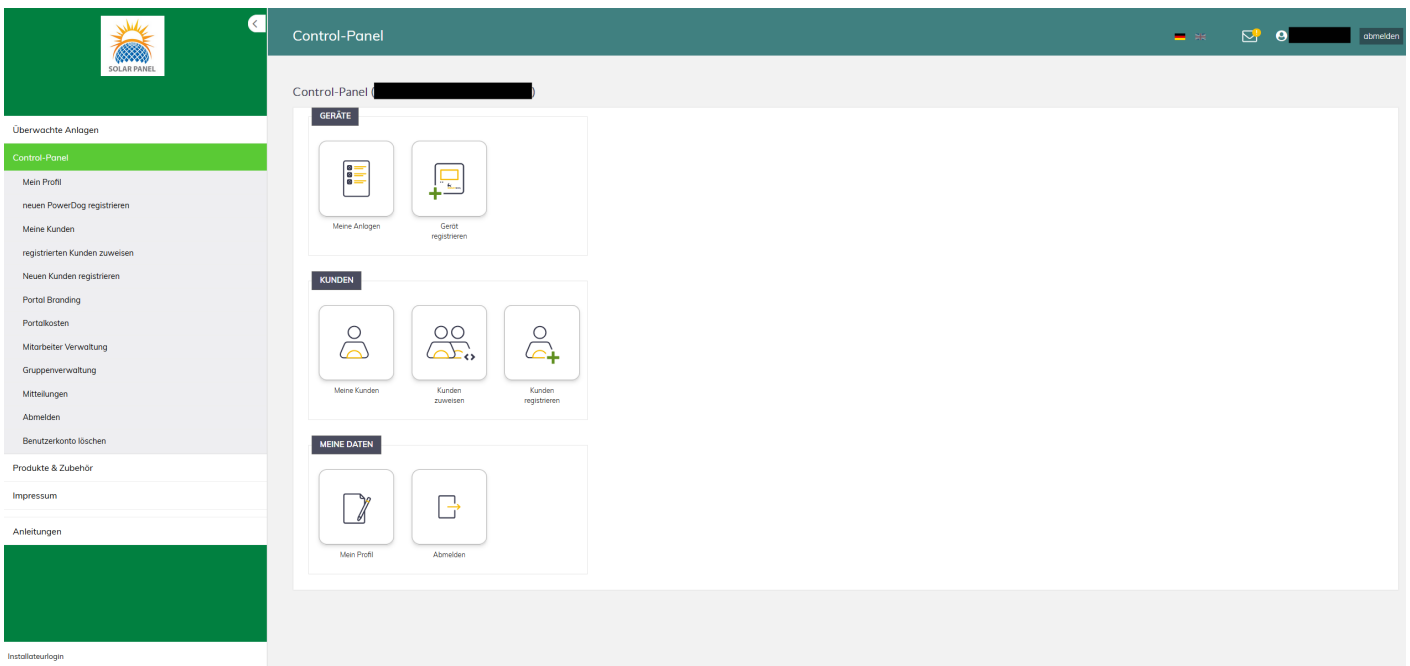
SOLAR PANEL

Überwachte Anlagen

Control-Panel

Mein Profil

neuen PowerDog registrieren

Meine Kunden

registrierten Kunden zuweisen

Neuen Kunden registrieren

Portal Branding

Portalkosten

Mitarbeiter Verwaltung

Gruppenverwaltung

Mitteilungen

Abmelden

Benutzerkonto löschen

Produkte & Zubehör

Impressum

Anleitungen

Installateurlogin

Control-Panel

abmelden

Control-Panel ([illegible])

GERÄTE

Meine Anlagen

Gerät registrieren

KUNDEN

Meine Kunden

Kunden zuweisen

Kunden registrieren

MEINE DATEN

Mein Profil

Abmelden